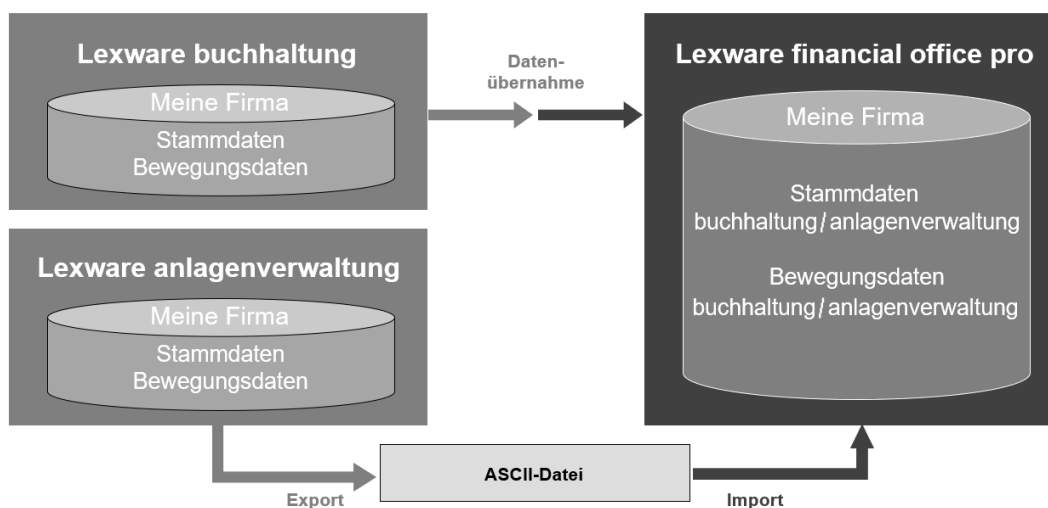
Lexware buchhaltung

Meine Firma

Stammdaten
Bewegungsdaten

Datenübernahme

Lexware financial office pro

Meine Firma

Stammdaten
buchhaltung / anlagenverwaltung

Bewegungsdaten
buchhaltung / anlagenverwaltung

Lexware anlagenverwaltung

Meine Firma

Stammdaten
Bewegungsdaten

ASCII-Datei

Export

Import